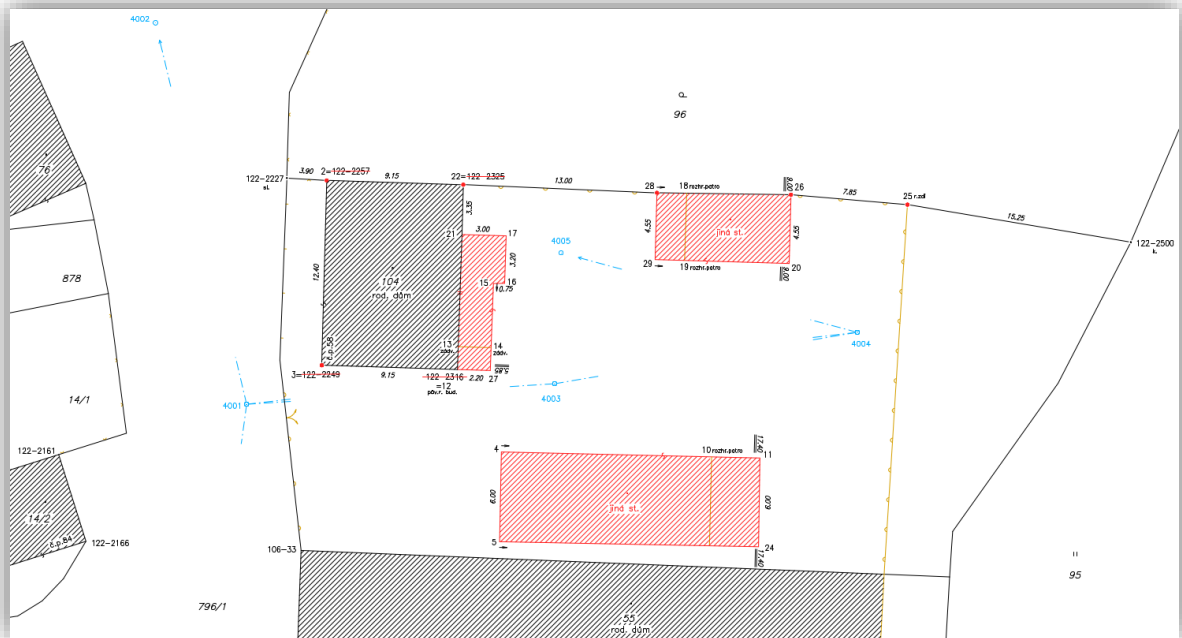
4002

P
96

76

878

14/1

122-2161

14/2
č.p. 84
122-2166

796/1

122-2227
st.
3.90 2=122-2257 9.15 22=122-2325 13.00

28 18 rozhr.potrc 26
7.85 25 r.zal
15.25
122-2500
k.

3.35
21 3.00 17
3.20
4005
4.55
jiné st.
4.55
29 19 rozhr.potrc 20

12.40
104
rod. dům
15 16
0.75
č.p. 58
13 zdiv.
14 zdiv.
3=122-2249 9.15 122-2316=12 2.20 27
povr. bud.

4004
4001
4003

4 10 rozhr.potrc 11
6.00
jiné st.
6.00
5 24

106-33

55
rod. dům

95